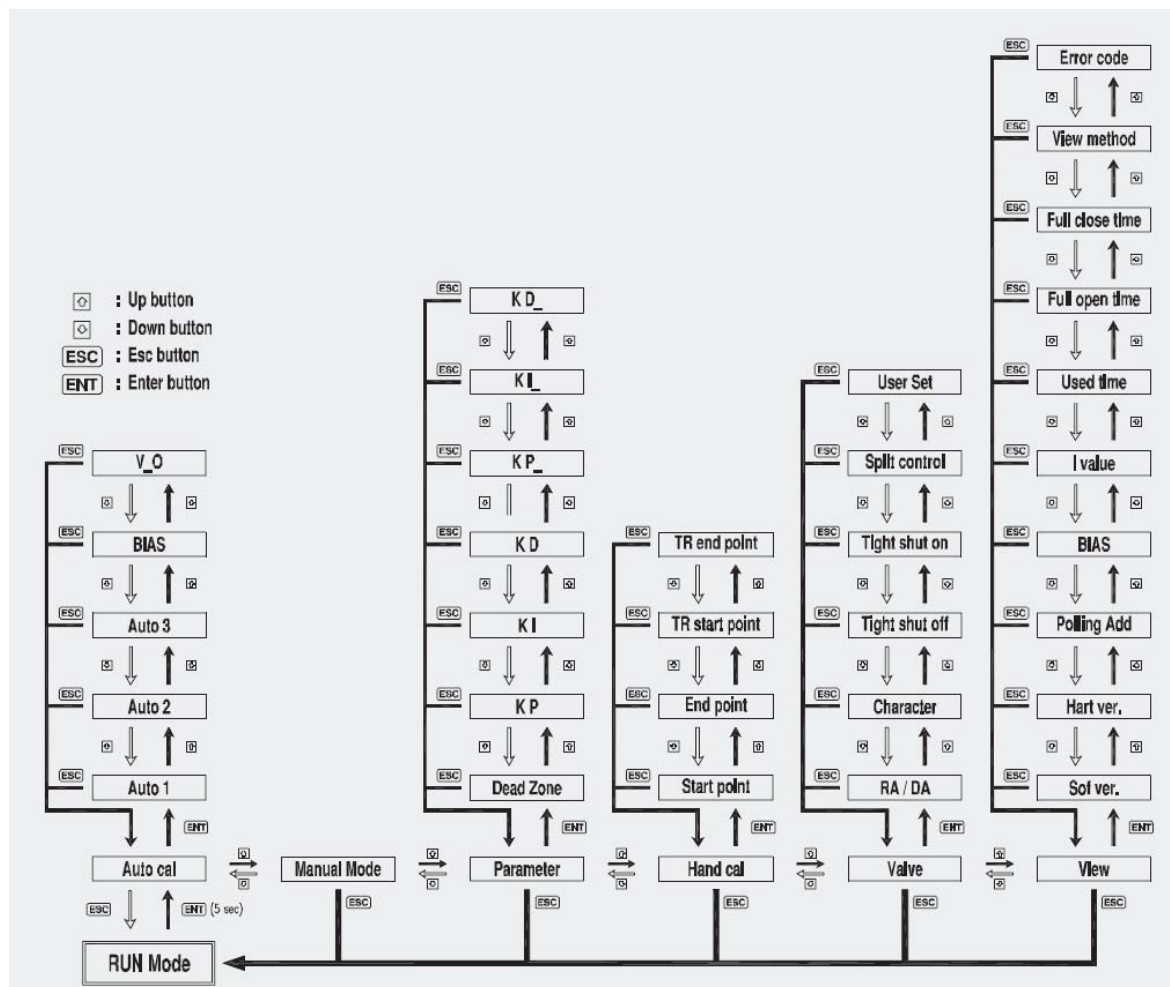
: Up button
: Down button
ESC : Esc button
ENT : Enter button

ESC V_O
ESC BIAS
ESC Auto 3
ESC Auto 2
ESC Auto 1
ENT
Auto cal
ESC ENT (5 sec)
RUN Mode

Manual Mode
ESC

ESC K D_
ESC K I_
ESC K P_
ESC K D
ESC K I
ESC K P
ESC Dead Zone
ENT
Parameter
ESC

ESC TR end point
ESC TR start point
ESC End point
ESC Start point
ENT
Hand cal
ESC

ESC User Set
ESC Split control
ESC Tight shut on
ESC Tight shut off
ESC Character
ESC RA / DA
ENT
Valve
ESC

ESC Error code
ESC View method
ESC Full close time
ESC Full open time
ESC Used time
ESC I value
ESC BIAS
ESC Polling Add
ESC Hart ver.
ESC Sof ver.
ENT
View
ESC